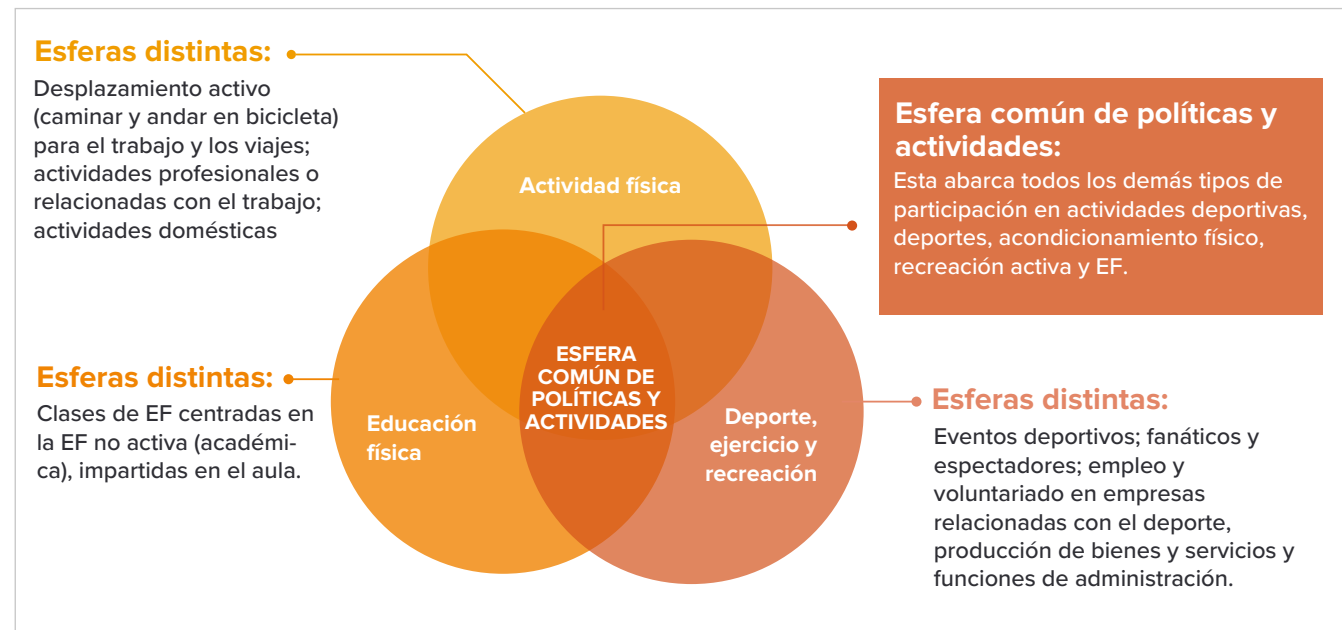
Esferas distintas:
Desplazamiento activo (caminar y andar en bicicleta) para el trabajo y los viajes; actividades profesionales o relacionadas con el trabajo; actividades domésticas

Esfera común de políticas y actividades:
Esta abarca todos los demás tipos de participación en actividades deportivas, deportes, acondicionamiento físico, recreación activa y EF.

Actividad física

ESFERA COMÚN DE POLÍTICAS Y ACTIVIDADES

Educación física

Deporte, ejercicio y recreación

Esferas distintas:
Clases de EF centradas en la EF no activa (académica), impartidas en el aula.

Esferas distintas:
Eventos deportivos; fanáticos y espectadores; empleo y voluntariado en empresas relacionadas con el deporte, producción de bienes y servicios y funciones de administración.